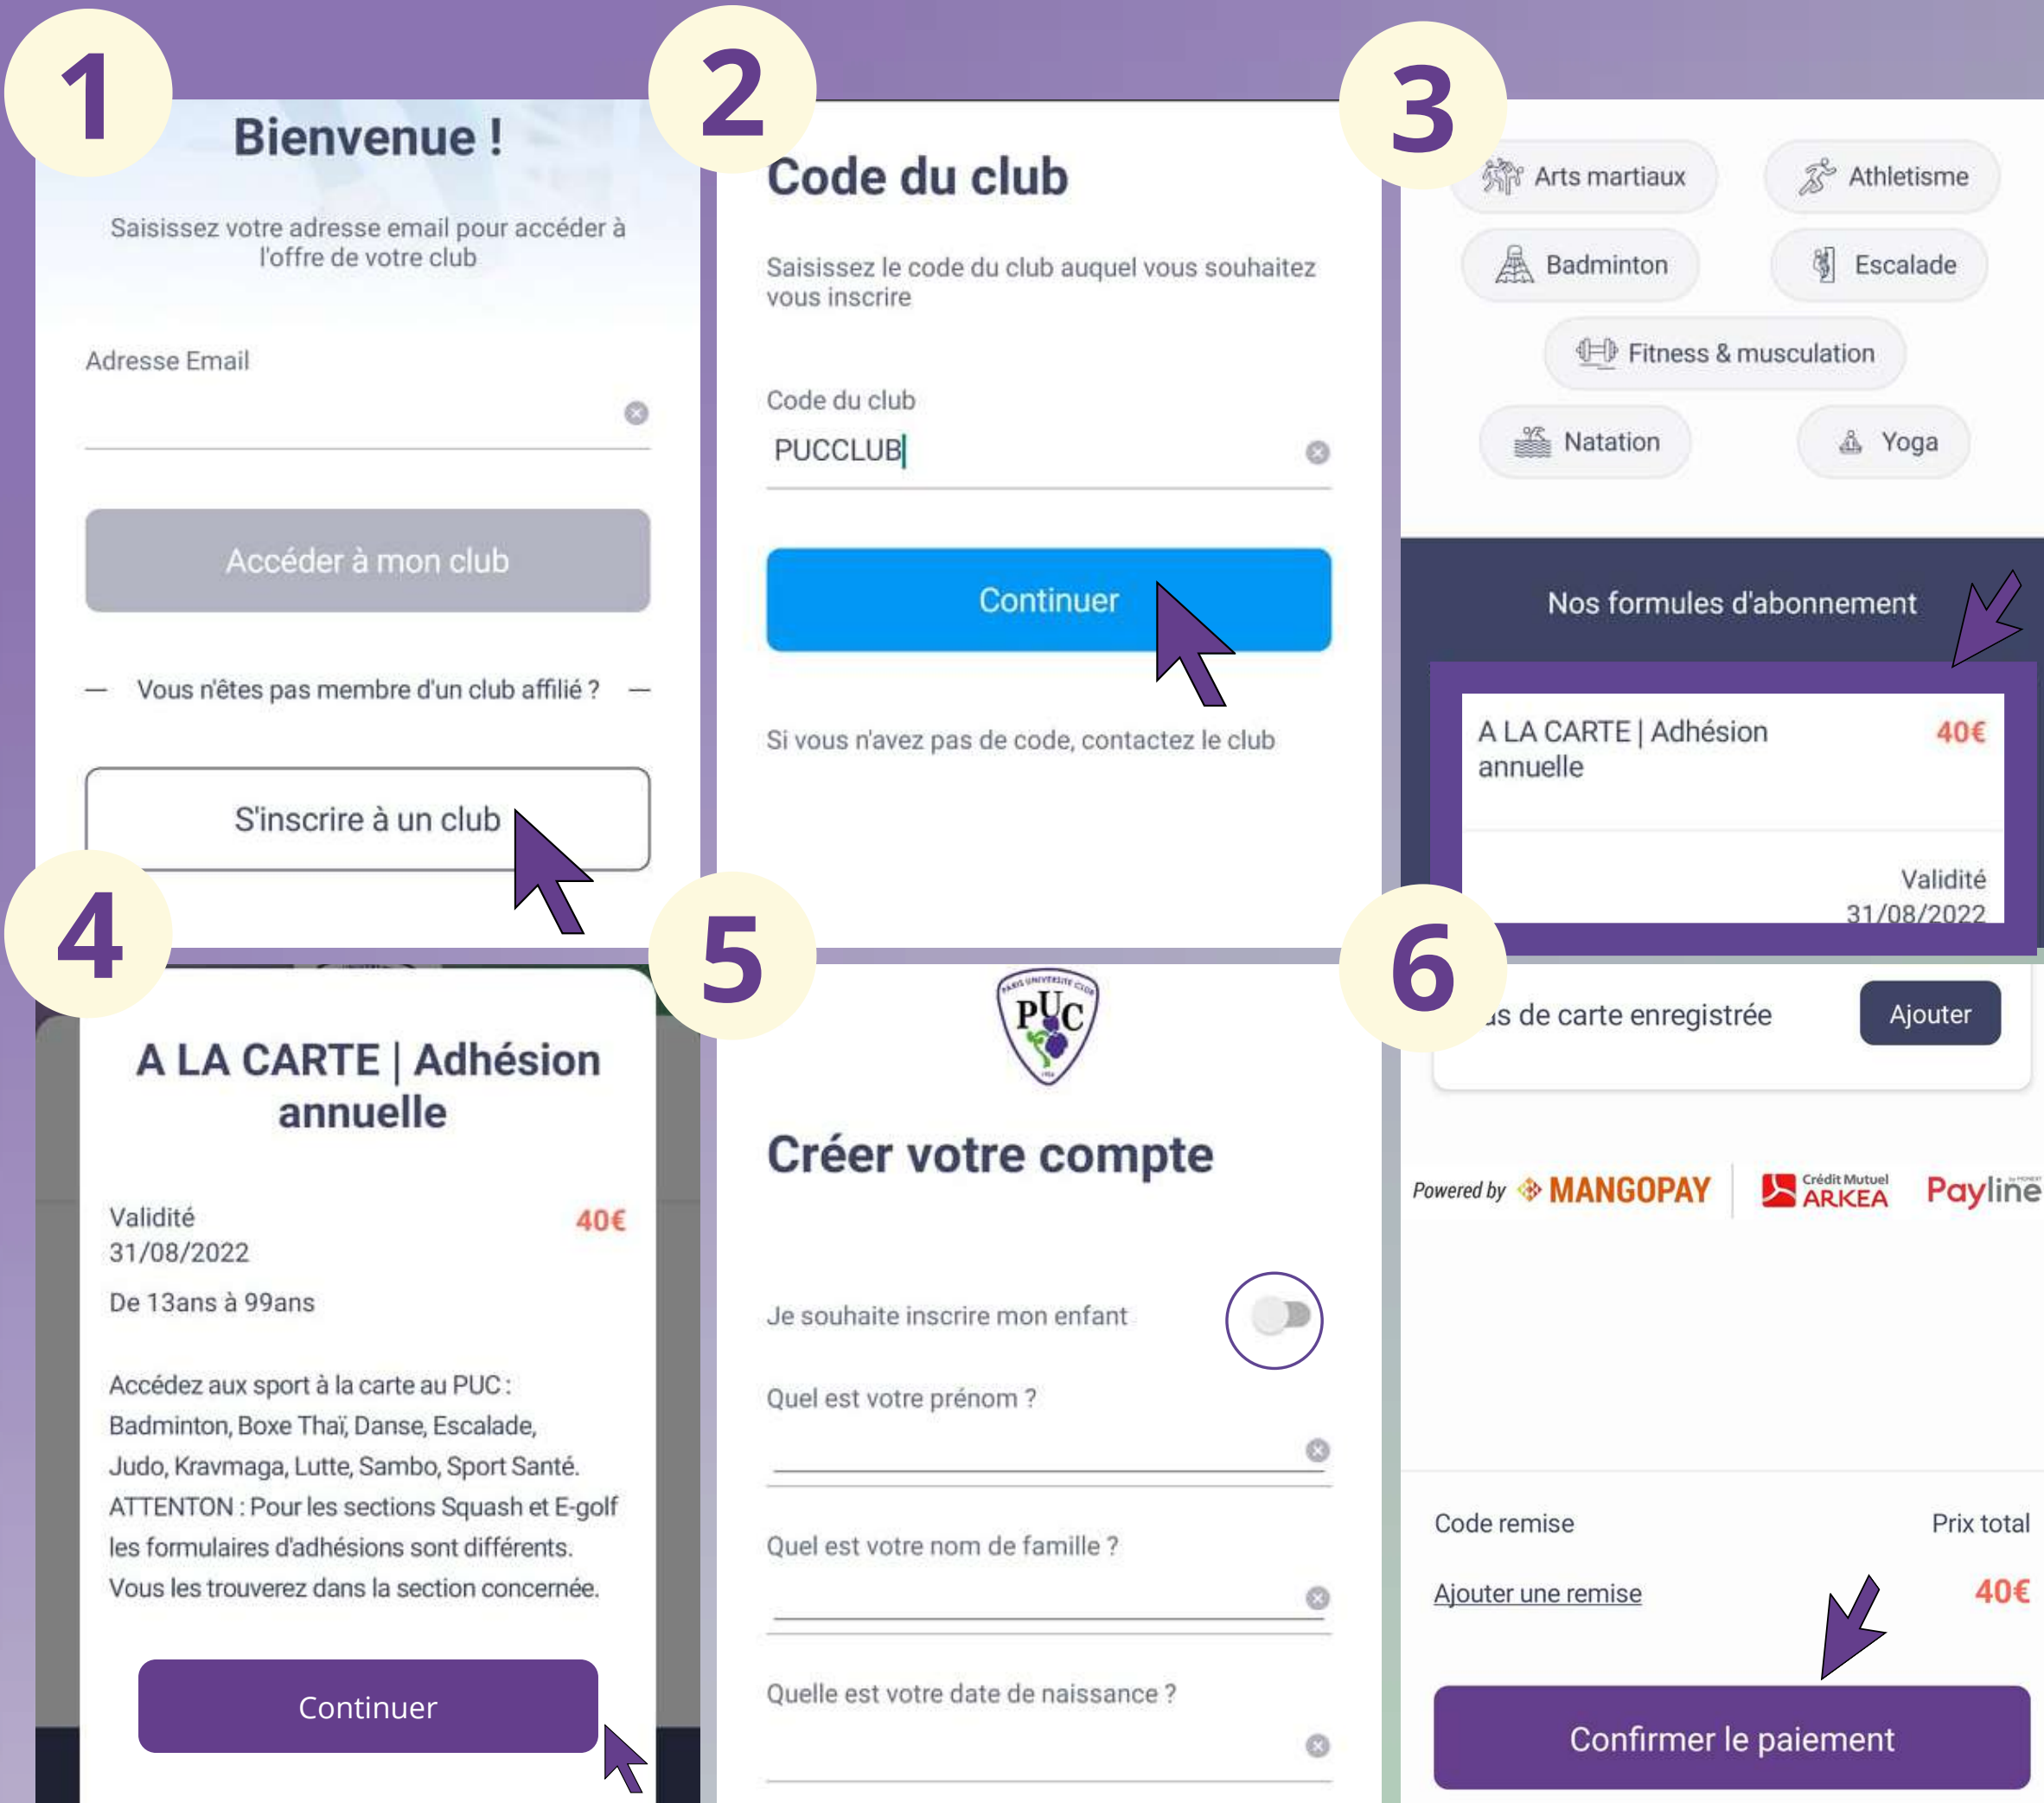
1

Bienvenue !

Saisissez votre adresse email pour accéder à l'offre de votre club

Adresse Email

Accéder à mon club

— Vous n'êtes pas membre d'un club affilié ? —

S'inscrire à un club

2

Code du club

Saisissez le code du club auquel vous souhaitez vous inscrire

Code du club

PUCCLUB

Continuer

Si vous n'avez pas de code, contactez le club

3

Arts martiaux

Athletisme

Badminton

Escalade

Fitness & musculation

Natation

Yoga

Nos formules d'abonnement

A LA CARTE | Adhésion annuelle

40€

Validité 31/08/2022

4

A LA CARTE | Adhésion annuelle

Validité 31/08/2022

40€

De 13ans à 99ans

Accédez aux sport à la carte au PUC : Badminton, Boxe Thaï, Danse, Escalade, Judo, Kravmaga, Lutte, Sambo, Sport Santé. ATTENTON : Pour les sections Squash et E-golf les formulaires d'adhésions sont différents. Vous les trouverez dans la section concernée.

Continuer

5

PUC

Créer votre compte

Je souhaite inscrire mon enfant

Quel est votre prénom ?

Quel est votre nom de famille ?

Quelle est votre date de naissance ?

6

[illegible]s de carte enregistrée

Ajouter

Powered by MANGOPAY

Crédit Mutuel ARKEA

Payline

Code remise

Prix total

Ajouter une remise

40€

Confirmer le paiement